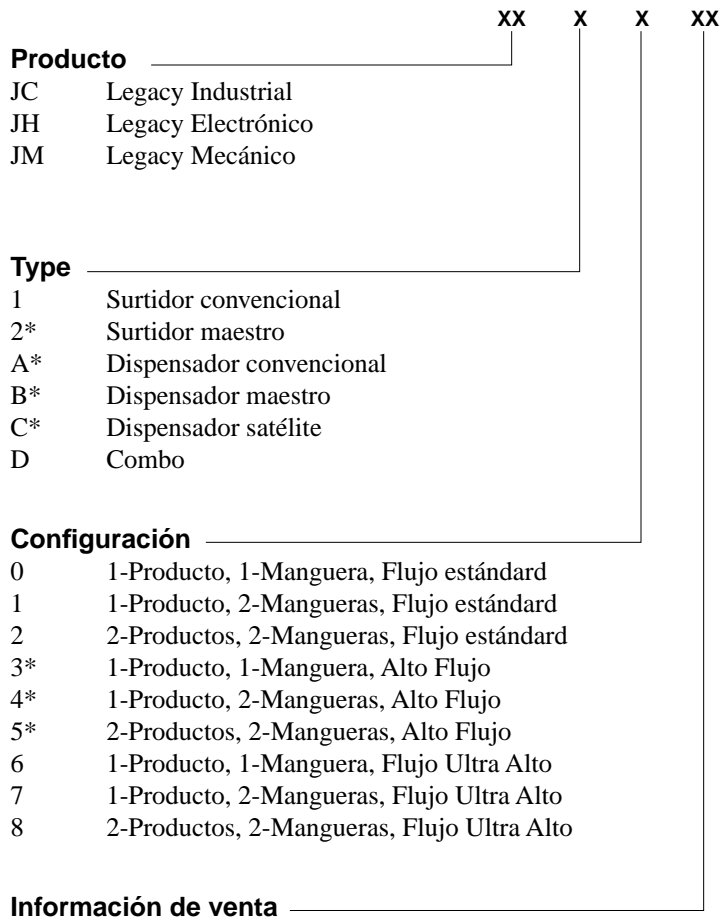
XX X X XX

**Producto**
JC Legacy Industrial
JH Legacy Electrónico
JM Legacy Mecánico

**Type**
1 Surtidor convencional
2* Surtidor maestro
A* Dispensador convencional
B* Dispensador maestro
C* Dispensador satélite
D Combo

**Configuración**
0 1-Producto, 1-Manguera, Flujo estándard
1 1-Producto, 2-Mangueras, Flujo estándard
2 2-Productos, 2-Mangueras, Flujo estándard
3* 1-Producto, 1-Manguera, Alto Flujo
4* 1-Producto, 2-Mangueras, Alto Flujo
5* 2-Productos, 2-Mangueras, Alto Flujo
6 1-Producto, 1-Manguera, Flujo Ultra Alto
7 1-Producto, 2-Mangueras, Flujo Ultra Alto
8 2-Productos, 2-Mangueras, Flujo Ultra Alto

**Información de venta**